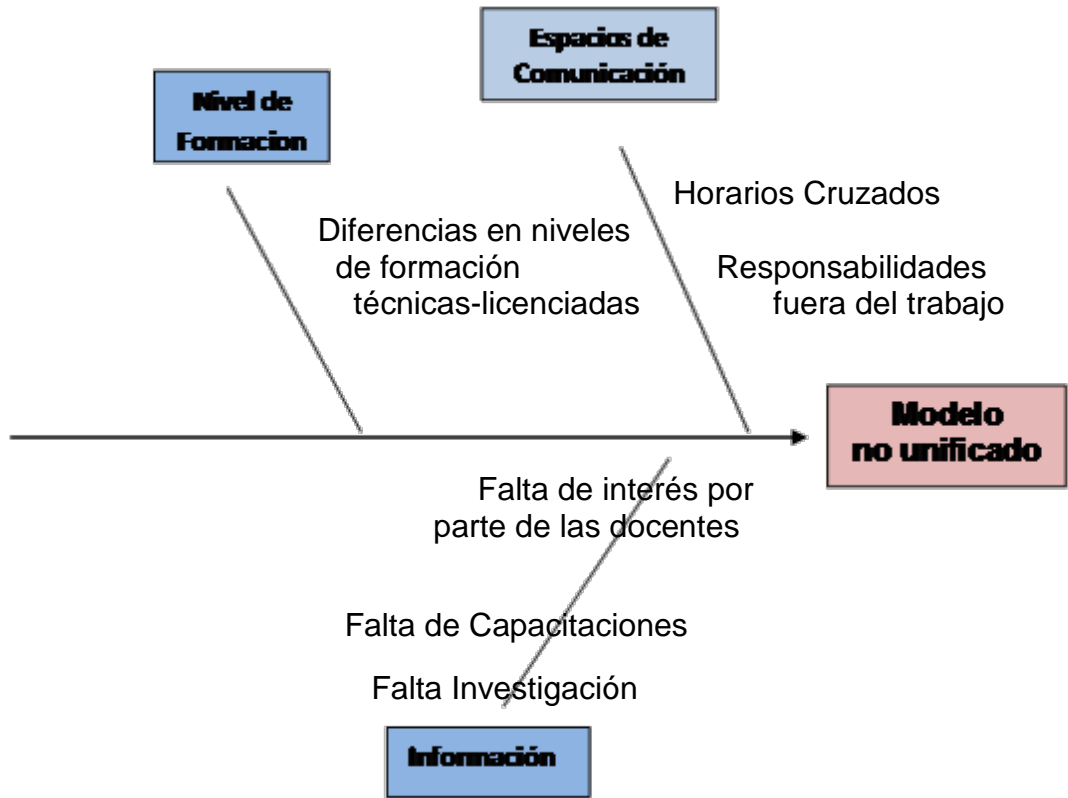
Espacios de Comunicación

Nivel de Formacion

Horarios Cruzados

Diferencias en niveles de formación técnicas-licenciadas

Responsabilidades fuera del trabajo

Modelo no unificado

Falta de interés por parte de las docentes

Falta de Capacitaciones

Falta Investigación

Información